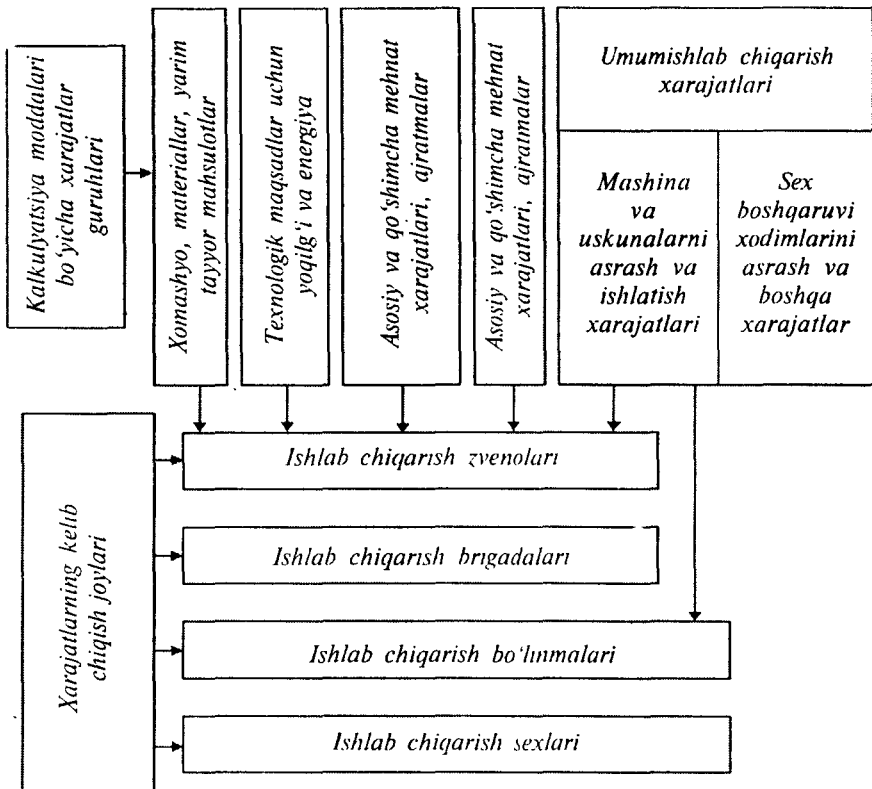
Kalkulyatsiya moddalari bo'yicha xarajatlar guruhlari

Xomashyo, materiallar, yarim tayyor mahsulotlar

Texnologik maqsadlar uchun yoqilg'i va energiya

Asosiy va qo'shimcha mehnat xarajatlari, ajratmalar

Asosiy va qo'shimcha mehnat xarajatlari, ajratmalar

Umumishlab chiqarish xarajatlari

Mashina va uskunalarni asrash va ishlatish xarajatlari

Sex boshqaruvi xodimlarini asrash va boshqa xarajatlar

Xarajatlarning kelib chiqish joylari

Ishlab chiqarish zvenolari

Ishlab chiqarish brigadalari

Ishlab chiqarish bo'linmalari

Ishlab chiqarish sexlari